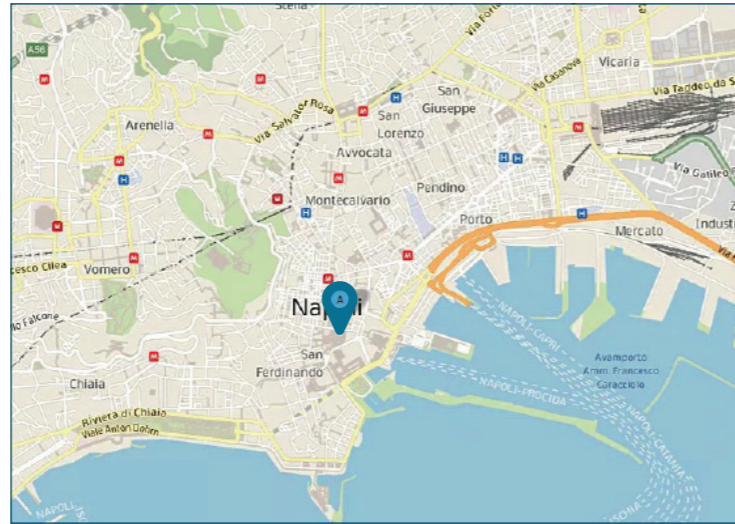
Scena
A56
Via Forte
Vicaria
Via Casanova
Via Taddeo da S
Arenella
Via Salvator Rosa
San Lorenzo
San Giuseppe
Avvocata
Via Galileo F
Montecalvario
Pendino
Porto
Industr
Mercato
cesco Cilea
Vomero
Via
lo Falcone
Nap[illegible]li
A
San Ferdinando
NAPOLI-CAPRI
Avamporto Amm. Francesco Caracciolo
Chiaia
NAPOLI-PROCIDA
NAPOLI-CATANIA
Riviera di Chiaia
Viale Anton Dohrn
NAPOLI-P
SORRENTO